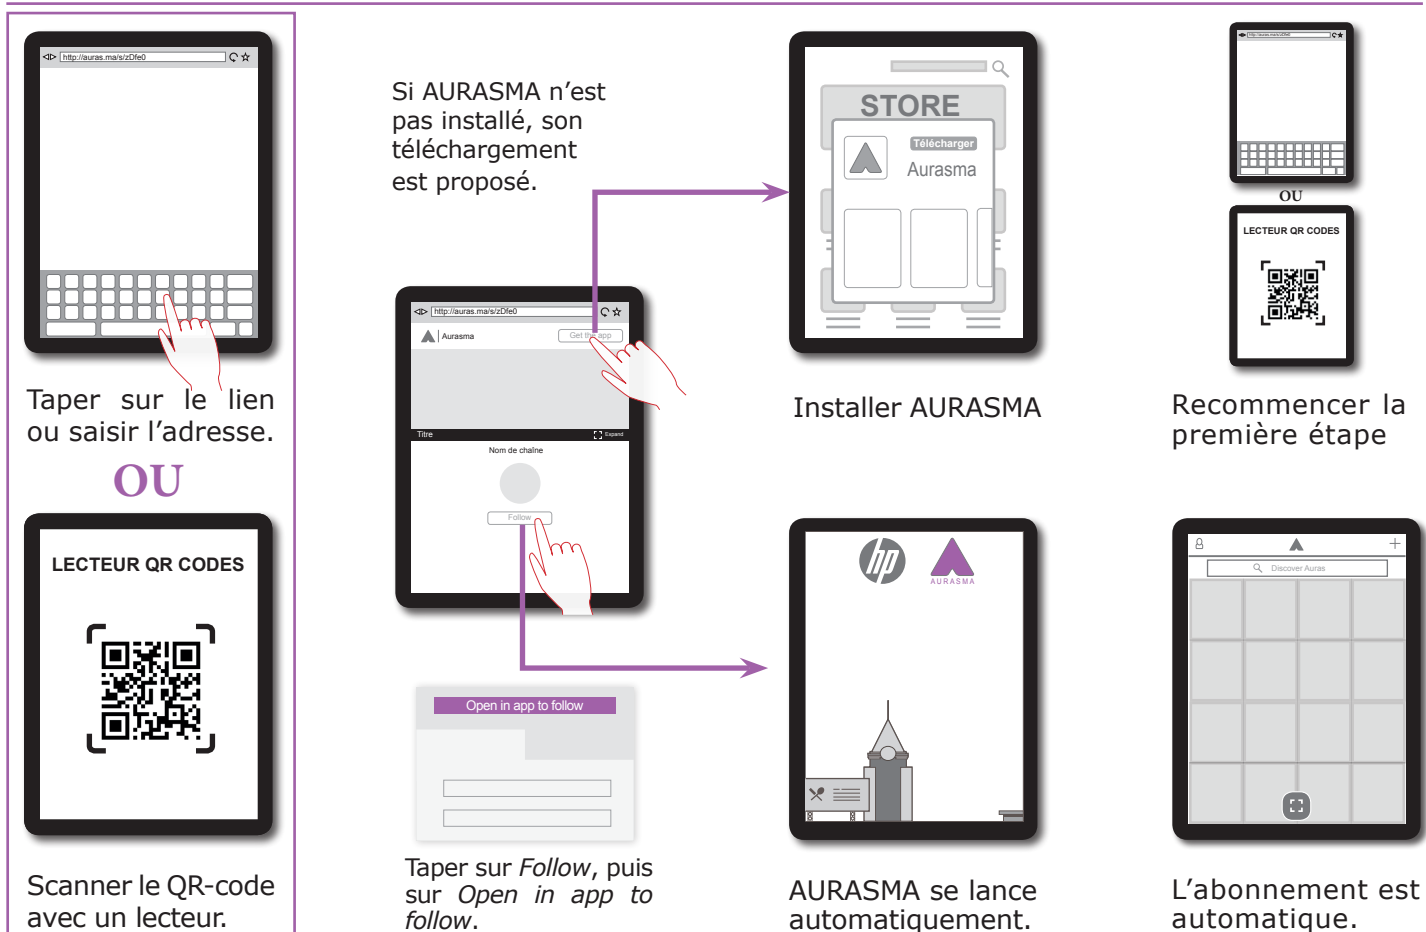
http://auras.ma/s/zDfe0

Taper sur le lien ou saisir l'adresse.

OU

LECTEUR QR CODES

Scanner le QR-code avec un lecteur.

Si AURASMA n'est pas installé, son téléchargement est proposé.

http://auras.ma/s/zDfe0

Aurasma

Get the app

Titre

Expand

Nom de chaîne

Follow

Open in app to follow

Taper sur *Follow*, puis sur *Open in app to follow*.

STORE

Télécharger

Aurasma

Installer AURASMA

hp

AURASMA

AURASMA se lance automatiquement.

http://auras.ma/s/zDfe0

OU

LECTEUR QR CODES

Recommencer la première étape

Discover Auras

L'abonnement est automatique.